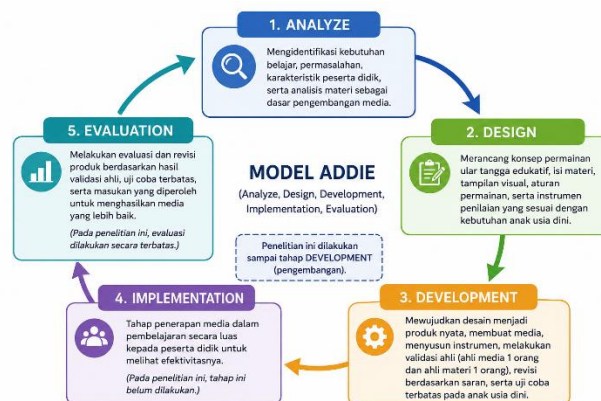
1. ANALYZE

Mengidentifikasi kebutuhan belajar, permasalahan, karakteristik peserta didik, serta analisis materi sebagai dasar pengembangan media.

2. DESIGN

Merancang konsep permainan ular tangga edukatif, isi materi, tampilan visual, aturan permainan, serta instrumen penilaian yang sesuai dengan kebutuhan anak usia dini.

3. DEVELOPMENT

Mewujudkan desain menjadi produk nyata, membuat media, menyusun instrumen, melakukan validasi ahli (ahli media 1 orang dan ahli materi 1 orang), revisi berdasarkan saran, serta uji coba terbatas pada anak usia dini.

4. IMPLEMENTATION

Tahap penerapan media dalam pembelajaran secara luas kepada peserta didik untuk melihat efektivitasnya.

(Pada penelitian ini, tahap ini belum dilakukan.)

5. EVALUATION

Melakukan evaluasi dan revisi produk berdasarkan hasil validasi ahli, uji coba terbatas, serta masukan yang diperoleh untuk menghasilkan media yang lebih baik.

(Pada penelitian ini, evaluasi dilakukan secara terbatas.)

MODEL ADDIE

(Analyze, Design, Development, Implementation, Evaluation)

Penelitian ini dilakukan sampai tahap DEVELOPMENT (pengembangan).